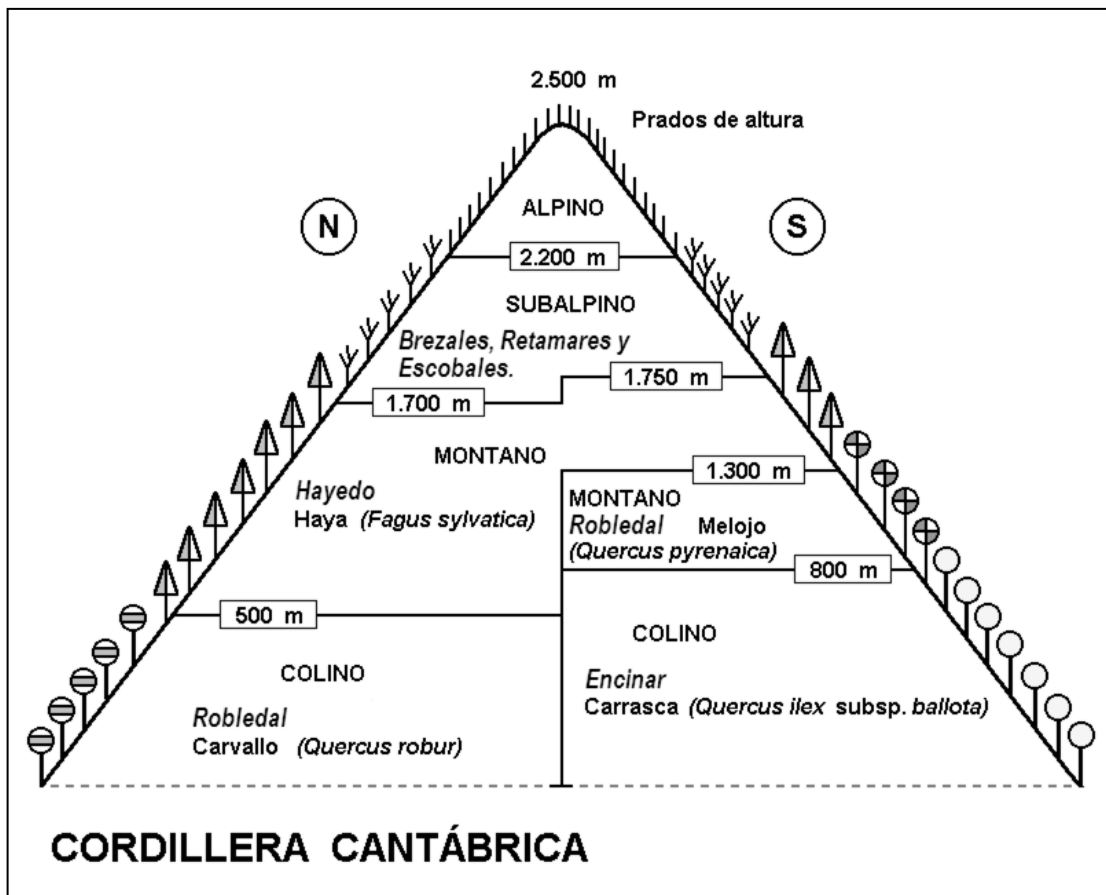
2.500 m

Prados de altura

N

S

ALPINO

2.200 m

SUBALPINO

Brezales, Retamares y Escobales.

1.700 m

1.750 m

MONTANO

1.300 m

Hayedo
Haya (Fagus sylvatica)

MONTANO
Robledal Melojo
(Quercus pyrenaica)

800 m

500 m

COLINO

COLINO

Encinar
Carrasca (Quercus ilex subsp. ballota)

Robledal
Carvallo (Quercus robur)

CORDILLERA CANTÁBRICA